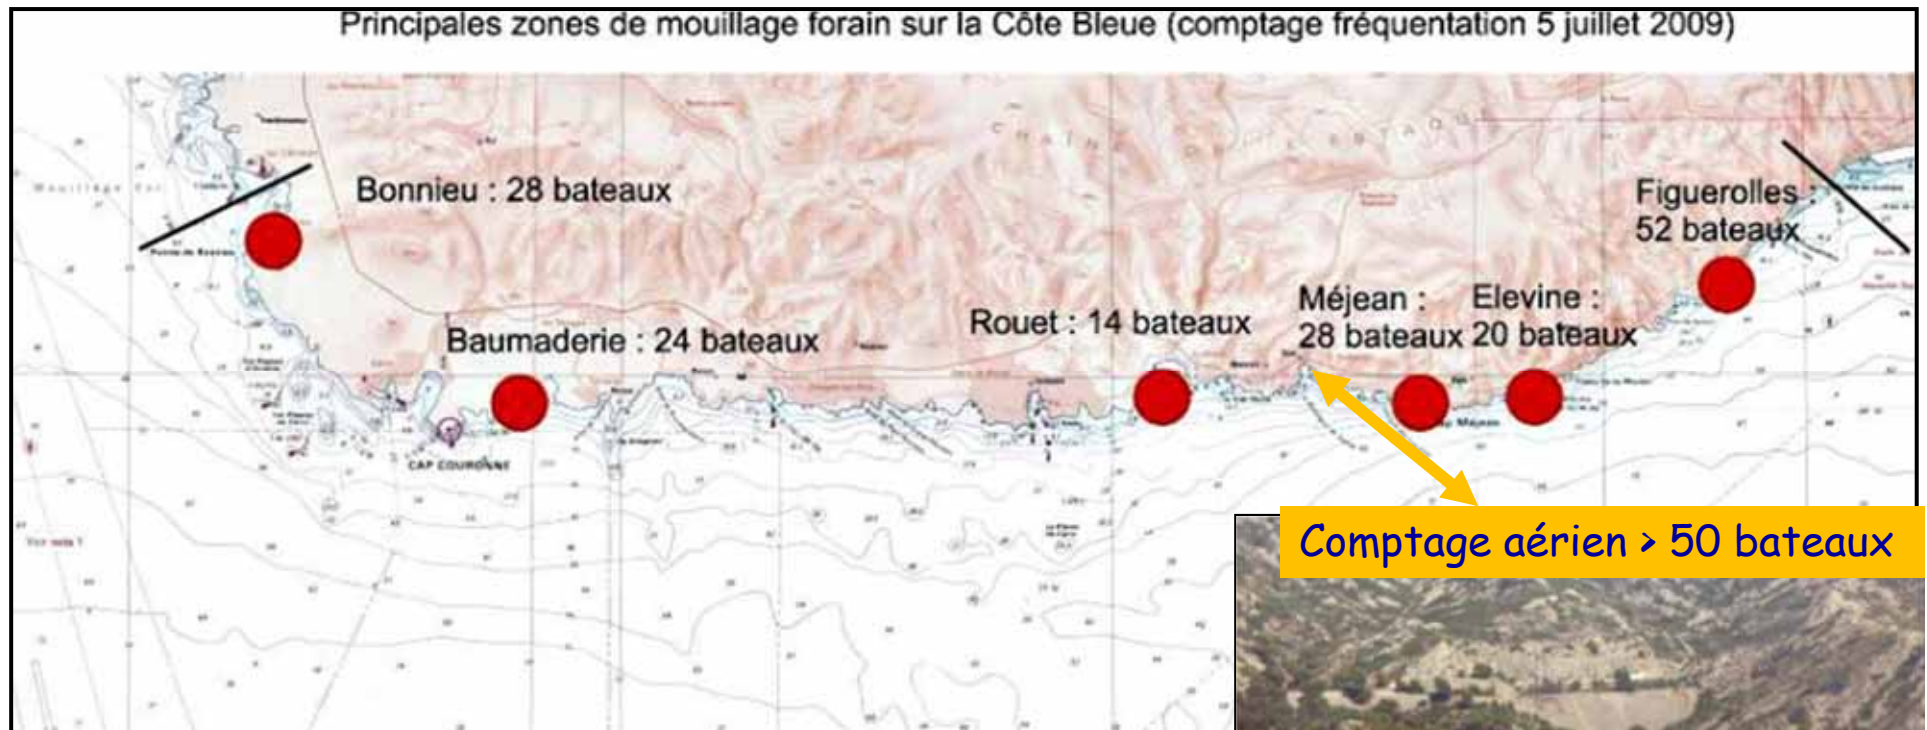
Principales zones de mouillage forain sur la Côte Bleue (comptage fréquentation 5 juillet 2009)

Bonnieu : 28 bateaux

Figuerolles : 52 bateaux

Baumaderie : 24 bateaux

Rouet : 14 bateaux

Méjean : 28 bateaux

Elevine : 20 bateaux

CAP COURONNE

Comptage aérien > 50 bateaux